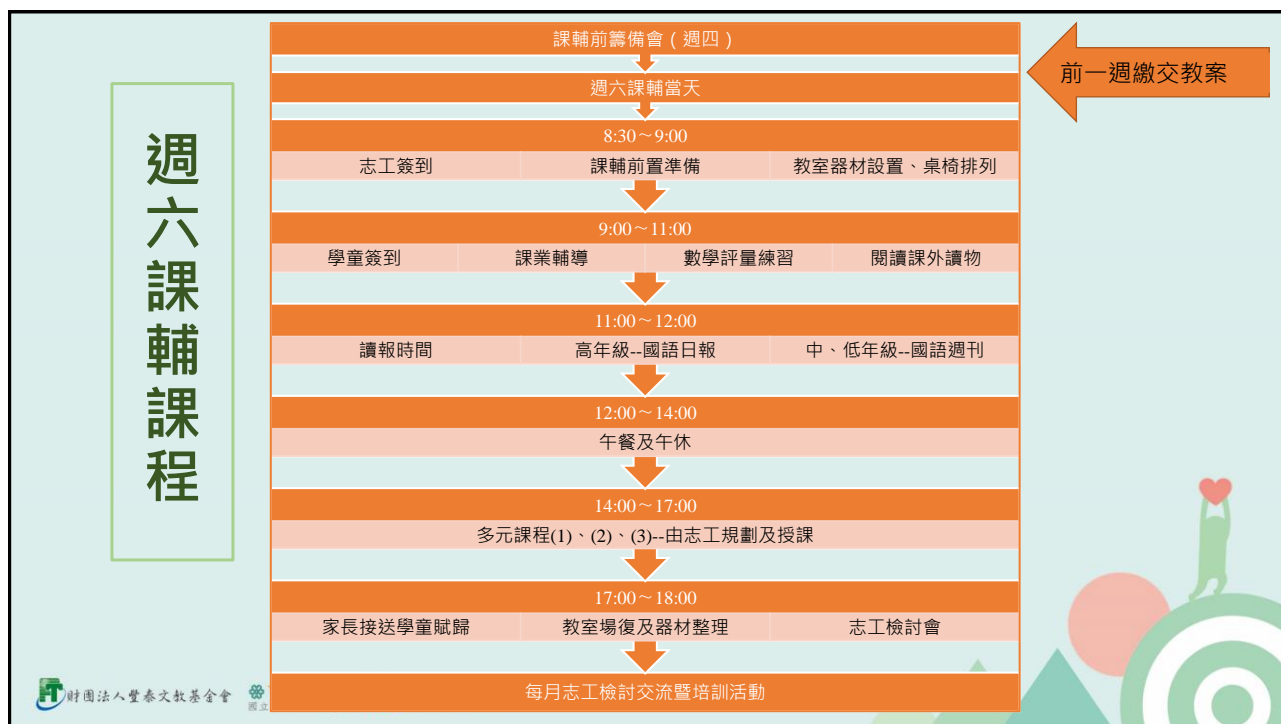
週六課輔課程

課輔前籌備會（週四）

前一週繳交教案

週六課輔當天

8:30～9:00

| 志工簽到 | 課輔前置準備 | 教室器材設置、桌椅排列 |
|---|---|---|

9:00～11:00

| 學童簽到 | 課業輔導 | 數學評量練習 | 閱讀課外讀物 |
|---|---|---|---|

11:00～12:00

| 讀報時間 | 高年級--國語日報 | 中、低年級--國語週刊 |
|---|---|---|

12:00～14:00

午餐及午休

14:00～17:00

多元課程(1)、(2)、(3)--由志工規劃及授課

17:00～18:00

| 家長接送學童賦歸 | 教室場復及器材整理 | 志工檢討會 |
|---|---|---|

每月志工檢討交流暨培訓活動

財團法人豐泰文教基金會

國立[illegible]